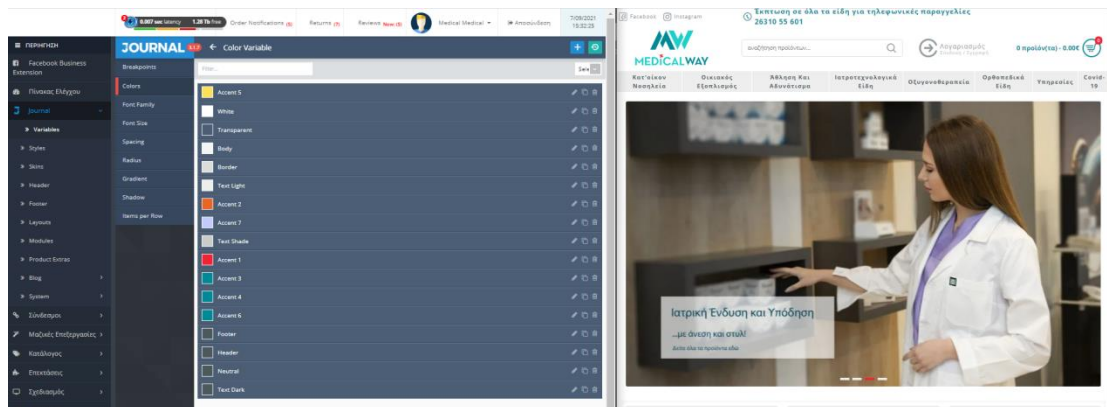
0.007 sec latency 1.20 Tb free Order Notifications (5) Returns (7) Reviews New (8) Medical Medical Αποσύνδεση 7/09/2021 15:32:25

ΠΕΡΙΗΓΗΣΗ

Facebook Business Extension

Πίνακας Ελέγχου

Journal

Variables

Styles

Skins

Header

Footer

Layouts

Modules

Product Extras

Blog

System

Σύνδεσμοι

Μαζικές Επεξεργασίες

Κατάλογος

Επεκτάσεις

Σχεδιασμός

JOURNAL 3.1.12 ← Color Variable

Breakpoints

Colors

Font Family

Font Size

Spacing

Radius

Gradient

Shadow

Items per Row

Filter...

Save

Accent 5

White

Transparent

Body

Border

Text Light

Accent 2

Accent 7

Text Shade

Accent 1

Accent 3

Accent 4

Accent 6

Footer

Header

Neutral

Text Dark

Facebook Instagram

Έκπτωση σε όλα τα είδη για τηλεφωνικές παραγγελίες 26310 55 601

MEDICALWAY

αναζήτηση προϊόντων...

Λογαριασμός Είσοδος / Εγγραφή

0 προϊόν(τα) - 0.00€

Κατ'οίκον Νοσηλεία | Οικιακός Εξοπλισμός | Άθληση Και Αδυνάτισμα | Ιατροτεχνολογικά Είδη | Οξυγονοθεραπεία | Ορθοπεδικά Είδη | Υπηρεσίες | Covid-19

Ιατρική Ένδυση και Υπόδηση

...με άνεση και στυλ!

Δείτε όλα τα προϊόντα εδώ